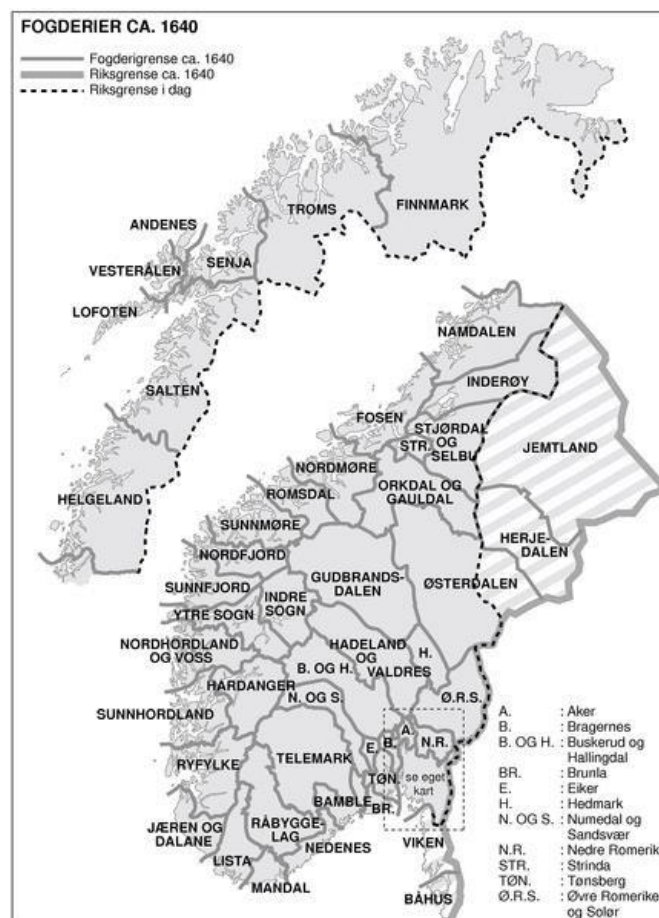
FOGDERIER CA. 1640

Fogderigrense ca. 1640
Riksgrense ca. 1640
Riksgrense i dag

FINNMARK
TROMS
ANDENES
VESTERÅLEN
SENJA
LOFOTEN
SALTEN
HELGELAND
NAMDALEN
INDERØY
FOSEN
STJØRDAL OG SELBU
STR.
JEMTLAND
NORDMØRE
ORKDAL OG GAULDAL
ROMSDAL
SUNNMØRE
HERJE-DALEN
NORDFJORD
SUNNFJORD
GUDBRANDS-DALEN
INDRE SOGN
ØSTERDALEN
YTRE SOGN
NORDHORDLAND OG VOSS
HADELAND OG VALDRES
H.
B. OG H.
HARDANGER
N. OG S.
Ø.R.S.
SUNNHORDLAND
A.
B.
N.R.
TELEMARK
E.
TØN.
se eget kart
RYFYLKE
BAMBLE
BR.
JÆREN OG DALANE
RÅBYGGE-LAG
NEDENES
VIKEN
LISTA
MANDAL
BÅHUS

A. : Aker
B. : Bragernes
B. OG H. : Buskerud og Hallingdal
BR. : Brunla
E. : Eiker
H. : Hedmark
N. OG S. : Numedal og Sandsvær
N.R. : Nedre Romerike
STR. : Strinda
TØN. : Tønsberg
Ø.R.S. : Øvre Romerike og Solør